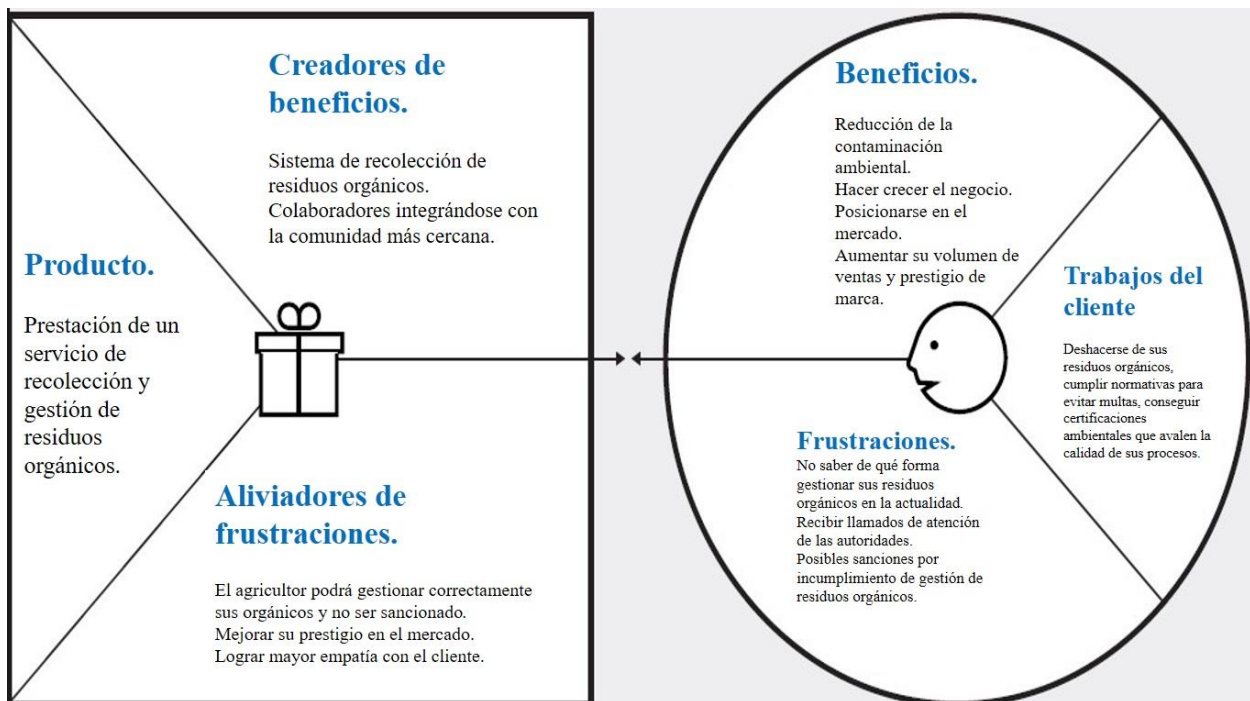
Creadores de beneficios.

Sistema de recolección de residuos orgánicos.
Colaboradores integrándose con la comunidad más cercana.

Producto.

Prestación de un servicio de recolección y gestión de residuos orgánicos.

Aliviadores de frustraciones.

El agricultor podrá gestionar correctamente sus orgánicos y no ser sancionado.
Mejorar su prestigio en el mercado.
Lograr mayor empatía con el cliente.

Beneficios.

Reducción de la contaminación ambiental.
Hacer crecer el negocio.
Posicionarse en el mercado.
Aumentar su volumen de ventas y prestigio de marca.

Trabajos del cliente

Deshacerse de sus residuos orgánicos, cumplir normativas para evitar multas, conseguir certificaciones ambientales que avalen la calidad de sus procesos.

Frustraciones.
No saber de qué forma gestionar sus residuos orgánicos en la actualidad.
Recibir llamados de atención de las autoridades.
Posibles sanciones por incumplimiento de gestión de residuos orgánicos.